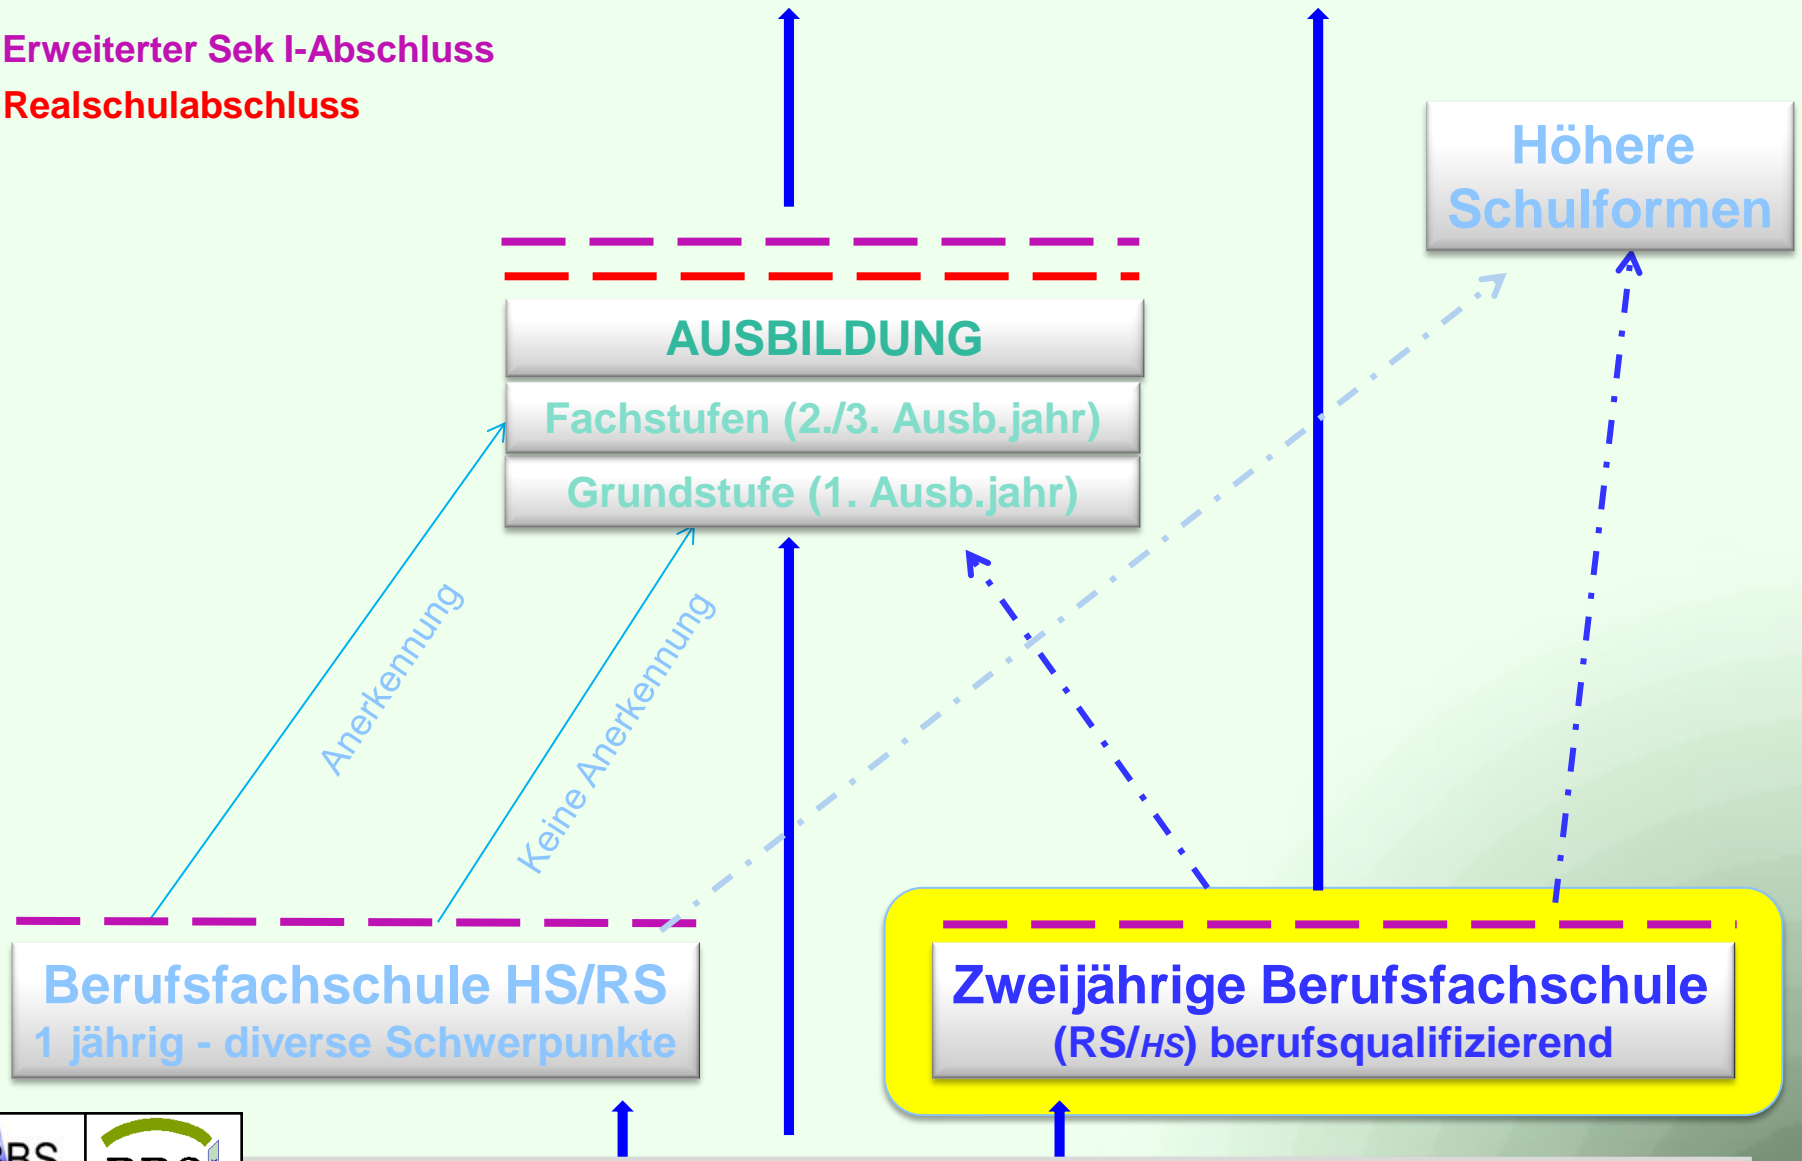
Erweiterter Sek I-Abschluss
Realschulabschluss

Höhere Schulformen

AUSBILDUNG
Fachstufen (2./3. Ausb.jahr)
Grundstufe (1. Ausb.jahr)

Anerkennung
Keine Anerkennung

Berufsfachschule HS/RS
1 jährig - diverse Schwerpunkte

Zweijährige Berufsfachschule
(RS/HS) berufsqualifizierend

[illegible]